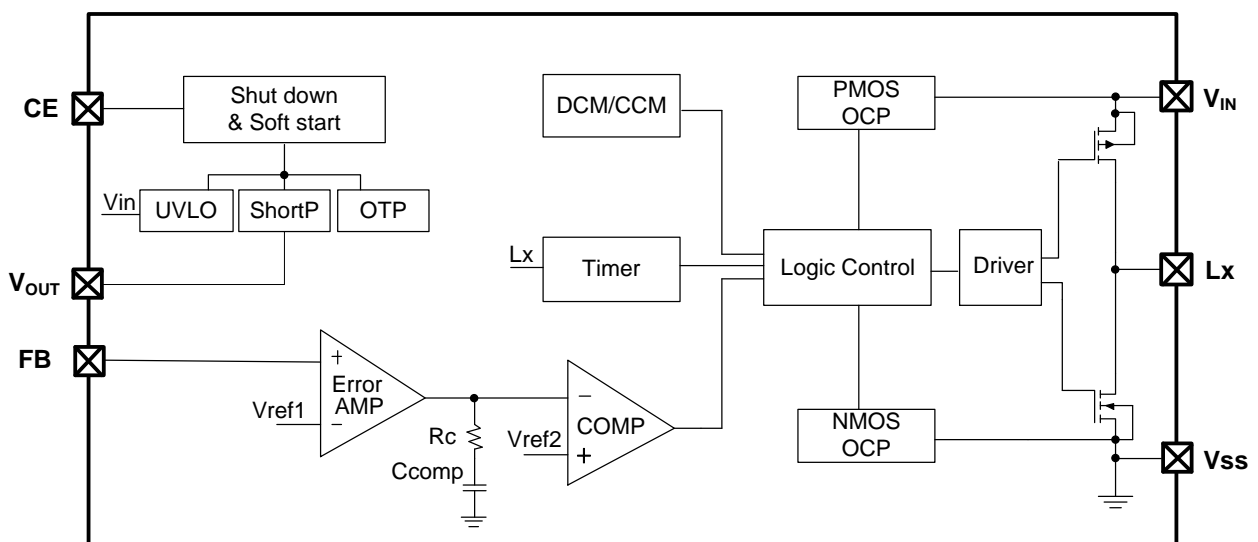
CE

Shut down & Soft start

Vin UVLO

ShortP

OTP

$V_{OUT}$

FB

DCM/CCM

Lx

Timer

PMOS OCP

Logic Control

Driver

NMOS OCP

$V_{IN}$

Lx

Vss

+

Error AMP

Vref1

−

Rc

Ccomp

−

COMP

Vref2

+